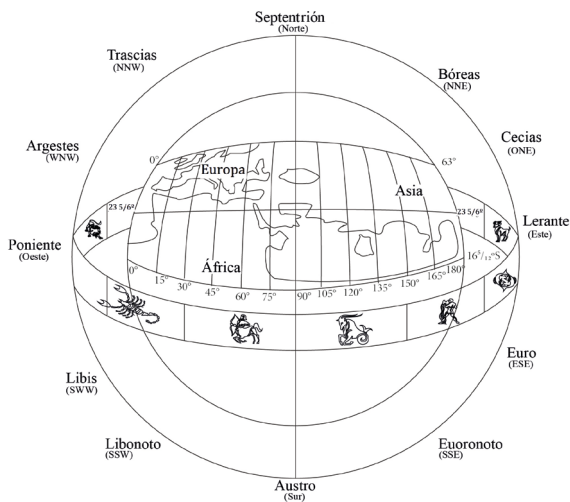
Septentrión
(Norte)

Trascias
(NNW)

Bóreas
(NNE)

Argestes
(WNW)

Cecias
(ONE)

0°

63°

Europa

Asia

23 5/6°

23 5/6°

Lerante
(Este)

Poniente
(Oeste)

África

$16\frac{5}{12}$°S

0°

15°

30°

45°

60°

75°

90°

105°

120°

135°

150°

165°

180°

Euro
(ESE)

Libis
(SWW)

Libonoto
(SSW)

Euronoto
(SSE)

Austro
(Sur)